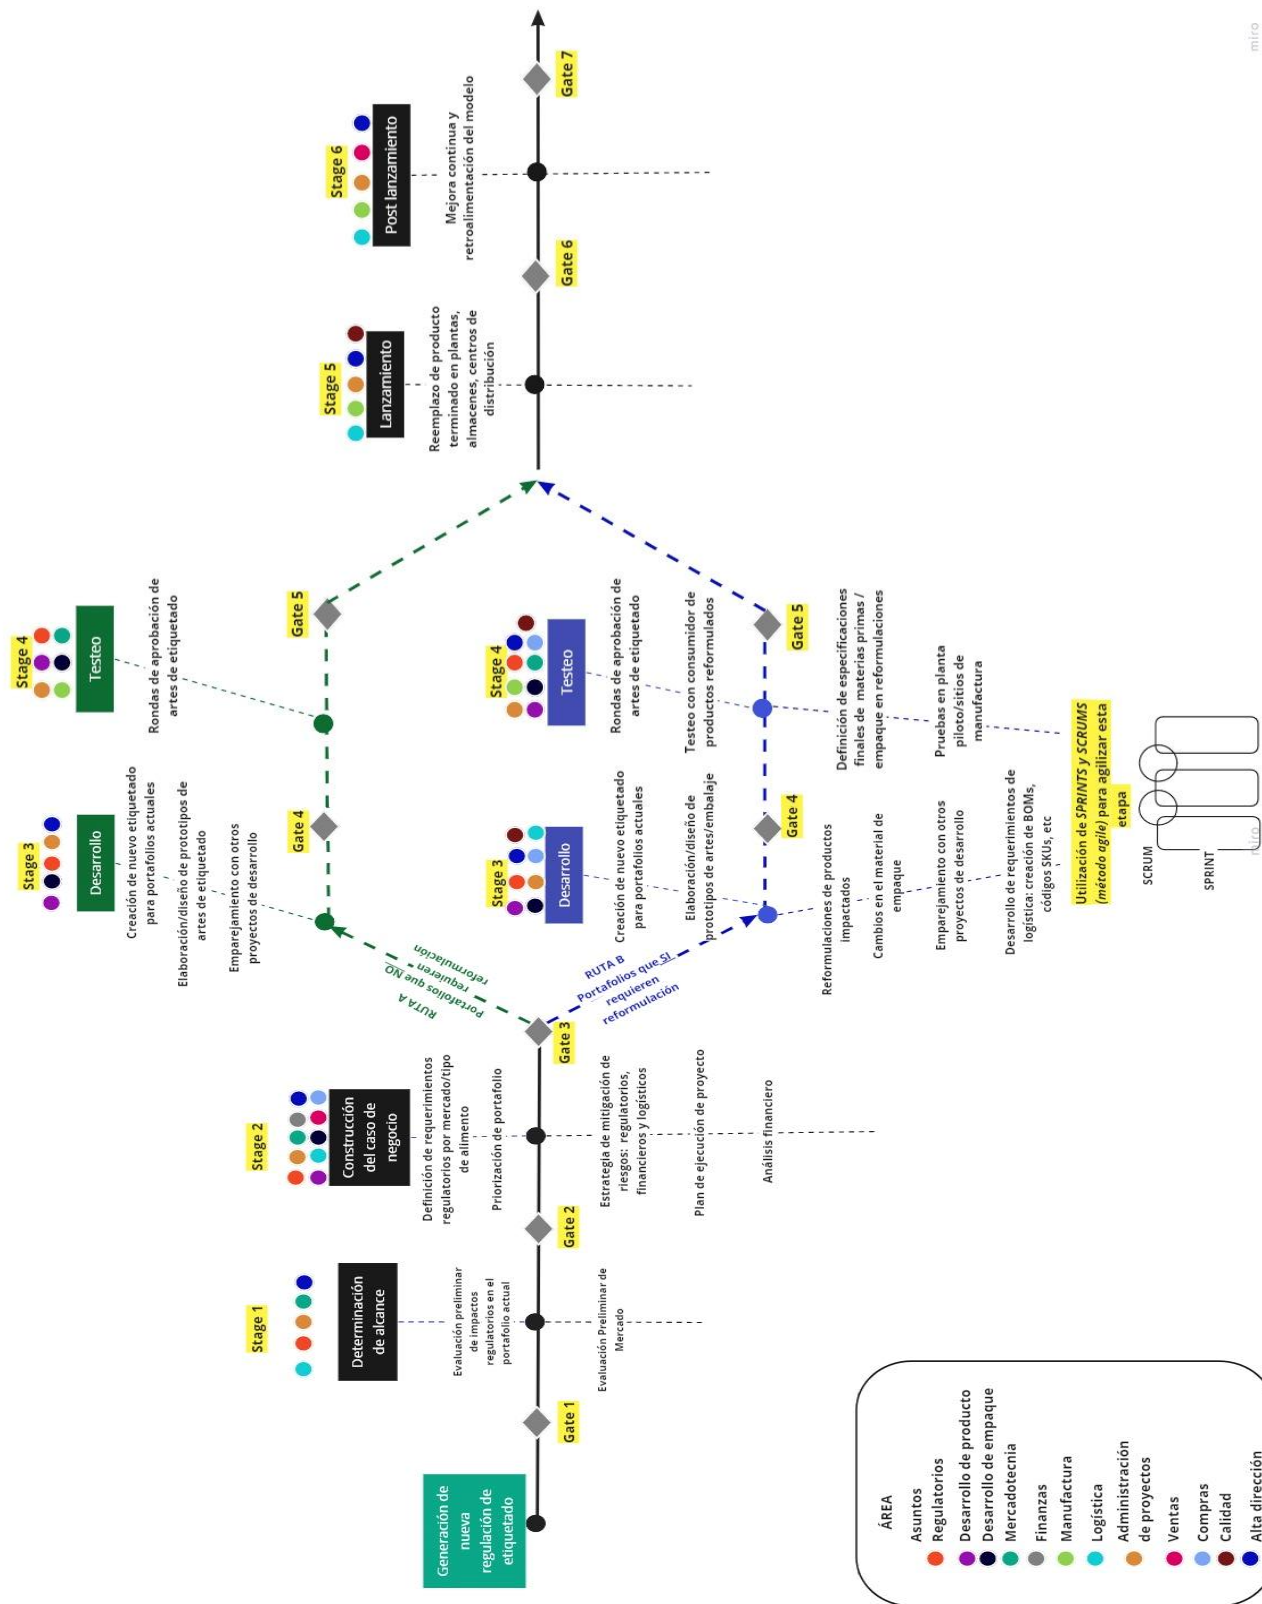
Generación de nueva regulación de etiquetado

Gate 1

Stage 1
Determinación de alcance

Evaluación preliminar de impactos regulatorios en el portafolio actual

Evaluación Preliminar de Mercado

Gate 2

Stage 2
Construcción del caso de negocio

Definición de requerimientos regulatorios por mercado/tipo de alimento

Priorización de portafolio

Estrategia de mitigación de riesgos: regulatorios, financieros y logísticos

Plan de ejecución de proyecto

Análisis financiero

Gate 3

RUTA A
Portafolios que NO requieren reformulacion

RUTA B
Portafolios que SI requieren reformulación

Stage 3
Desarrollo

Creación de nuevo etiquetado para portafolios actuales

Elaboración/diseño de prototipos de artes de etiquetado

Emparejamiento con otros proyectos de desarrollo

Gate 4

Stage 4
Testeo

Rondas de aprobación de artes de etiquetado

Gate 5

Stage 3
Desarrollo

Creación de nuevo etiquetado para portafolios actuales

Elaboración/diseño de prototipos de artes/embalaje

Reformulaciones de productos impactados

Cambios en el material de empaque

Emparejamiento con otros proyectos de desarrollo

Desarrollo de requerimientos de logística: creación de BOMs, códigos SKUs, etc

Gate 4

Stage 4
Testeo

Rondas de aprobación de artes de etiquetado

Testeo con consumidor de productos reformulados

Definición de especificaciones finales de materias primas / empaque en reformulaciones

Pruebas en planta piloto/sitios de manufactura

Gate 5

Utilización de SPRINTS y SCRUMS (método agile) para agilizar esta etapa

SCRUM
SPRINT

Stage 5
Lanzamiento

Reemplazo de producto terminado en plantas, almacenes, centros de distribución

Gate 6

Stage 6
Post lanzamiento

Mejora continua y retroalimentación del modelo

Gate 7

miro

ÁREA
Asuntos Regulatorios
Desarrollo de producto
Desarrollo de empaque
Mercadotecnia
Finanzas
Manufactura
Logística
Administración de proyectos
Ventas
Compras
Calidad
Alta dirección